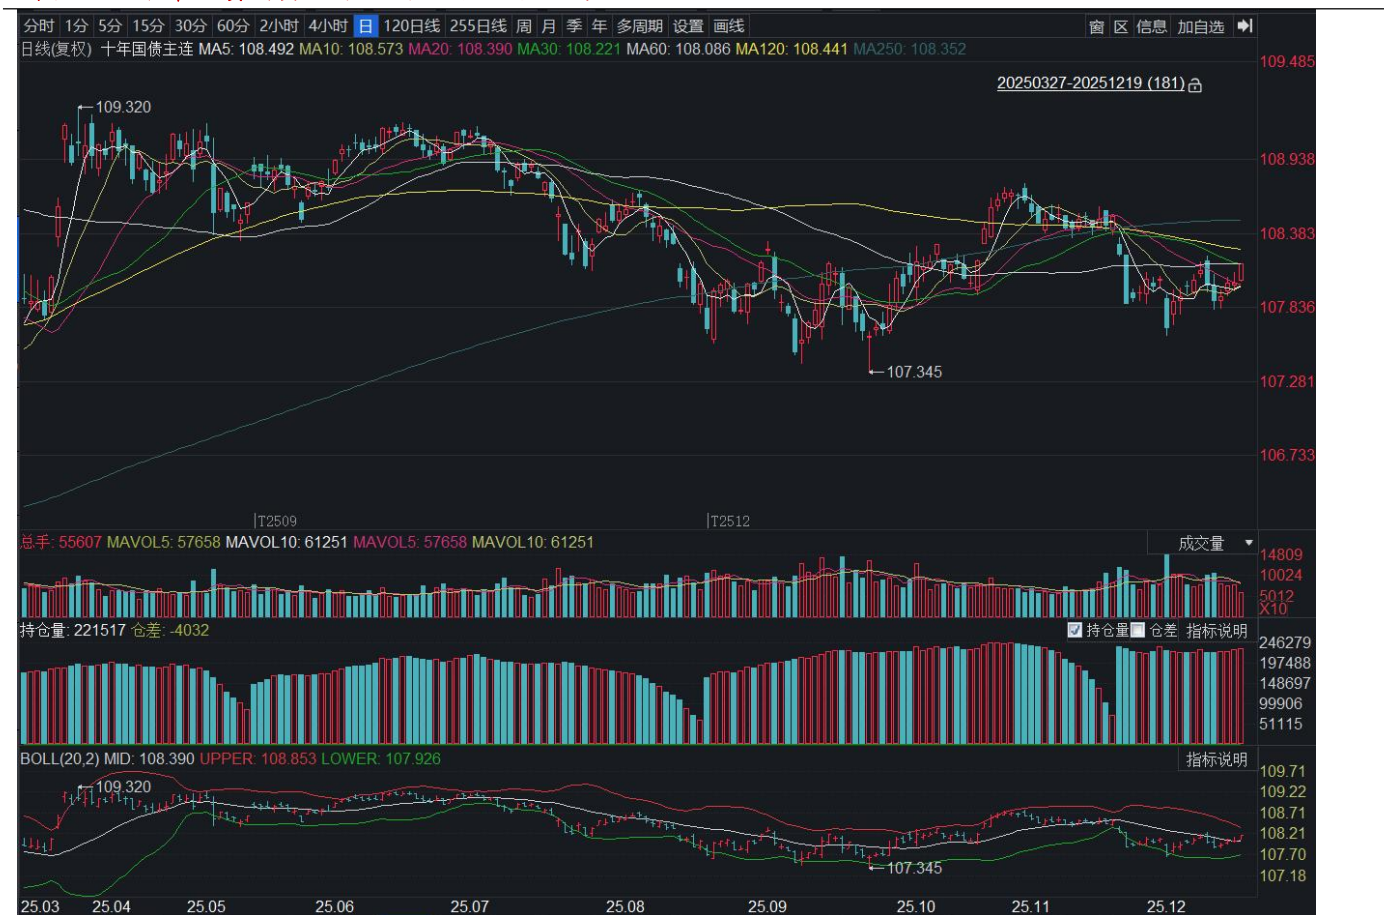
分时 1分 5分 15分 30分 60分 2小时 4小时 日 120日线 255日线 周 月 季 年 多周期 设置 画线 窗 区 信息 加自选

日线(复权) 十年国债主连 MA5: 108.492 MA10: 108.573 MA20: 108.390 MA30: 108.221 MA60: 108.086 MA120: 108.441 MA250: 108.352

20250327-20251219 (181)

109.485
108.938
108.383
107.836
107.281
106.733

109.320
107.345

T2509
T2512

总手: 55607 MAVOL5: 57658 MAVOL10: 61251 MAVOL5: 57658 MAVOL10: 61251 成交量

14809
10024
5012
X10

持仓量: 221517 仓差: -4032 持仓量 仓差 指标说明

246279
197488
148697
99906
51115

BOLL(20,2) MID: 108.390 UPPER: 108.853 LOWER: 107.926 指标说明

109.320
107.345

109.71
109.22
108.71
108.21
107.70
107.18

25.03 25.04 25.05 25.06 25.07 25.08 25.09 25.10 25.11 25.12